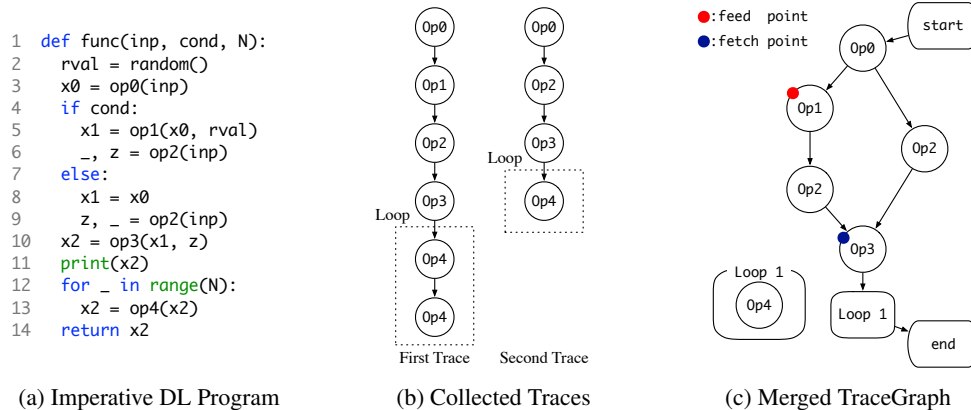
1 def func(inp, cond, N):
2   rval = random()
3   x0 = op0(inp)
4   if cond:
5     x1 = op1(x0, rval)
6     _, z = op2(inp)
7   else:
8     x1 = x0
9     z, _ = op2(inp)
10  x2 = op3(x1, z)
11  print(x2)
12  for _ in range(N):
13    x2 = op4(x2)
14  return x2

(a) Imperative DL Program

Op0
Op1
Op2
Op3
Loop
Op4
Op4
First Trace

Op0
Op2
Op3
Loop
Op4
Second Trace

(b) Collected Traces

:feed point
:fetch point
start
Op0
Op1
Op2
Op2
Op3
Loop 1
Op4
Loop 1
end

(c) Merged TraceGraph